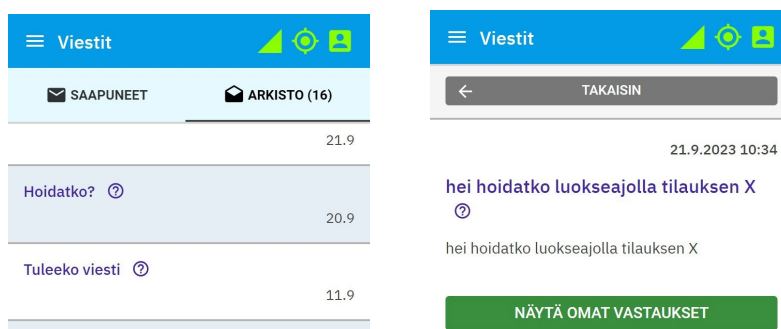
Viestit

SAAPUNEET

ARKISTO (16)

21.9

Hoidatko?

20.9

Tuleeko viesti

11.9

Viestit

TAKAISIN

21.9.2023 10:34

hei hoidatko luokseajolla tilauksen X

hei hoidatko luokseajolla tilauksen X

NÄYTÄ OMAT VASTAUKSET